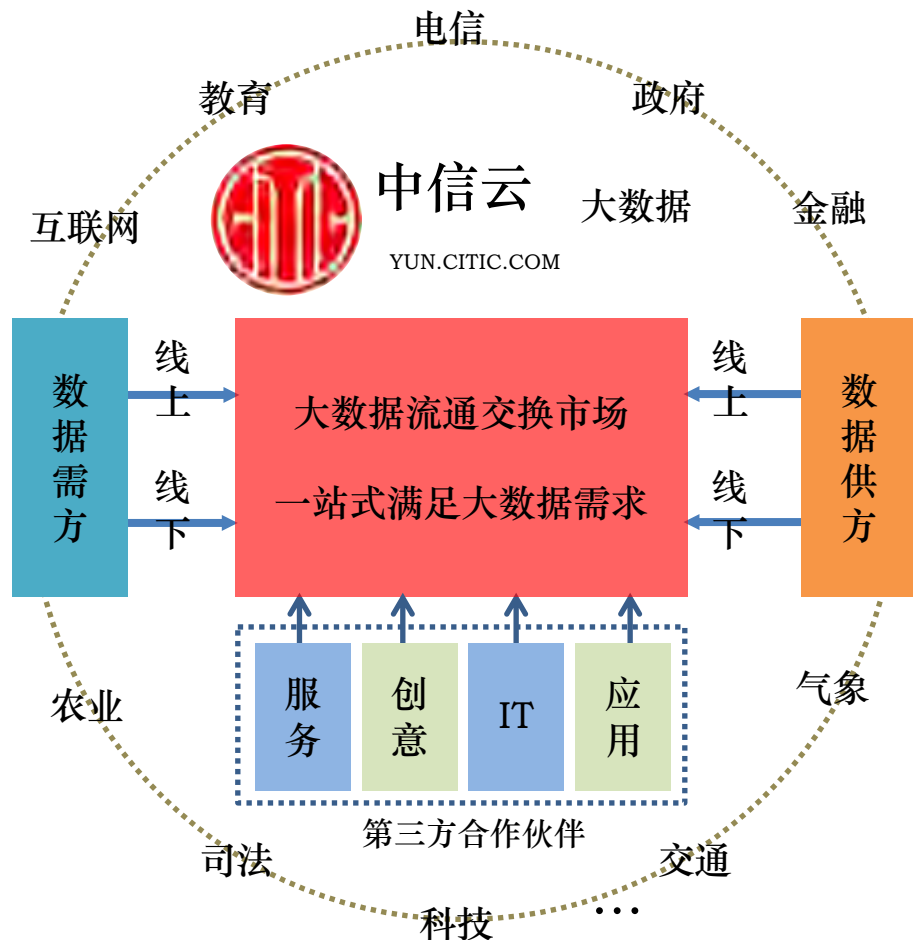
电信

教育

政府

中信云

YUN.CITIC.COM

大数据

金融

互联网

数据需方

线上

线下

大数据流通交换市场

一站式满足大数据需求

线上

线下

数据供方

服务

创意

IT

应用

第三方合作伙伴

农业

气象

司法

交通

科技

…